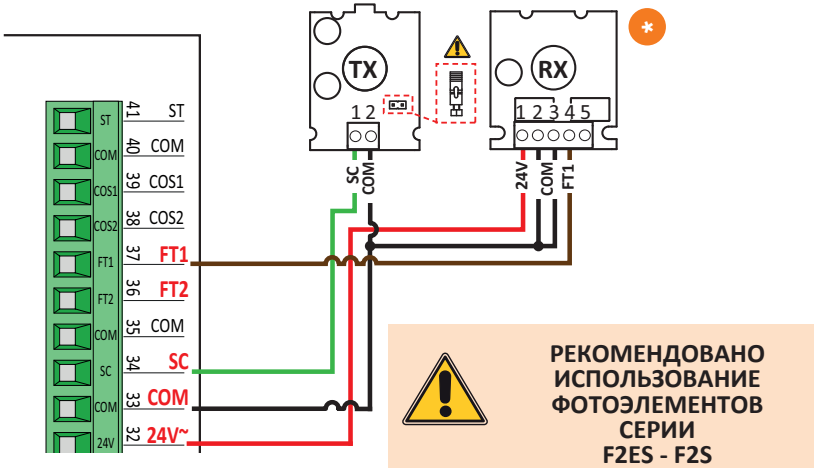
TX

1 2

SC
COM

RX

1 2 3 4 5

24V
COM
FT1

ST 41 ST
COM 40 COM
COS1 39 COS1
COS2 38 COS2
FT1 37 FT1
FT2 36 FT2
COM 35 COM
SC 34 SC
COM 33 COM
24V 32 24V~

РЕКОМЕНДОВАНО ИСПОЛЬЗОВАНИЕ ФОТОЭЛЕМЕНТОВ СЕРИИ F2ES - F2S